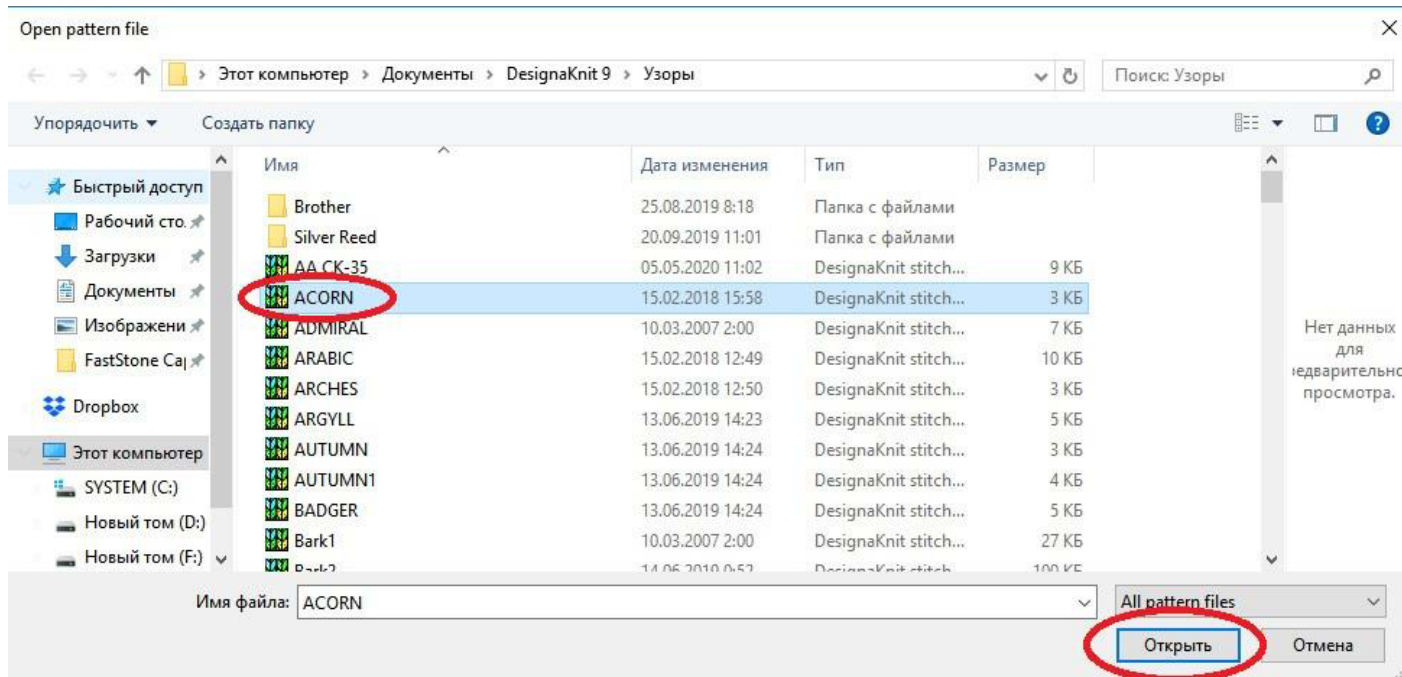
Open pattern file

Этот компьютер › Документы › DesignaKnit 9 › Узоры

Поиск: Узоры

Упорядочить ▾ Создать папку

Быстрый доступ
Рабочий сто.
Загрузки
Документы
Изображени
FastStone Ca
Dropbox
Этот компьютер
SYSTEM (C:)
Новый том (D:)
Новый том (F:)

| Имя | Дата изменения | Тип | Размер |
|---|---|---|---|
| Brother | 25.08.2019 8:18 | Папка с файлами | |
| Silver Reed | 20.09.2019 11:01 | Папка с файлами | |
| AA CK-35 | 05.05.2020 11:02 | DesignaKnit stitch... | 9 КБ |
| ACORN | 15.02.2018 15:58 | DesignaKnit stitch... | 3 КБ |
| ADMIRAL | 10.03.2007 2:00 | DesignaKnit stitch... | 7 КБ |
| ARABIC | 15.02.2018 12:49 | DesignaKnit stitch... | 10 КБ |
| ARCHES | 15.02.2018 12:50 | DesignaKnit stitch... | 3 КБ |
| ARGYLL | 13.06.2019 14:23 | DesignaKnit stitch... | 5 КБ |
| AUTUMN | 13.06.2019 14:24 | DesignaKnit stitch... | 3 КБ |
| AUTUMN1 | 13.06.2019 14:24 | DesignaKnit stitch... | 4 КБ |
| BADGER | 13.06.2019 14:24 | DesignaKnit stitch... | 5 КБ |
| Bark1 | 10.03.2007 2:00 | DesignaKnit stitch... | 27 КБ |
| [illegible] | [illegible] | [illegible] | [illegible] |

Нет данных для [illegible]редварительно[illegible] просмотра.

Имя файла: ACORN

All pattern files

Открыть Отмена